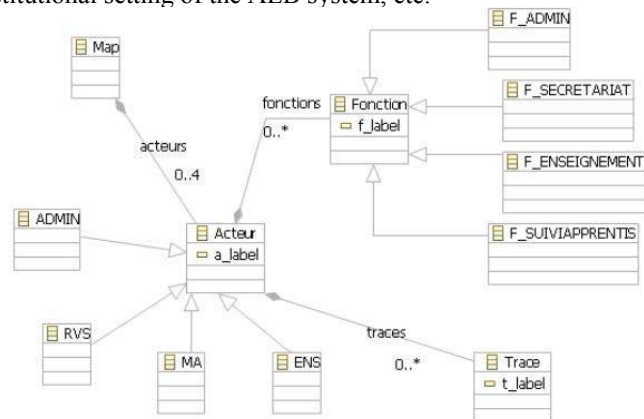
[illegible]itutional setting of the AED system, etc.

Map

acteurs

0..4

fonctions

0..*

Fonction

f_label

F_ADMIN

F_SECRETARIAT

F_ENSEIGNEMENT

F_SUIVIAPPRENTIS

ADMIN

Acteur

a_label

RVS

MA

ENS

traces

0..*

Trace

t_label